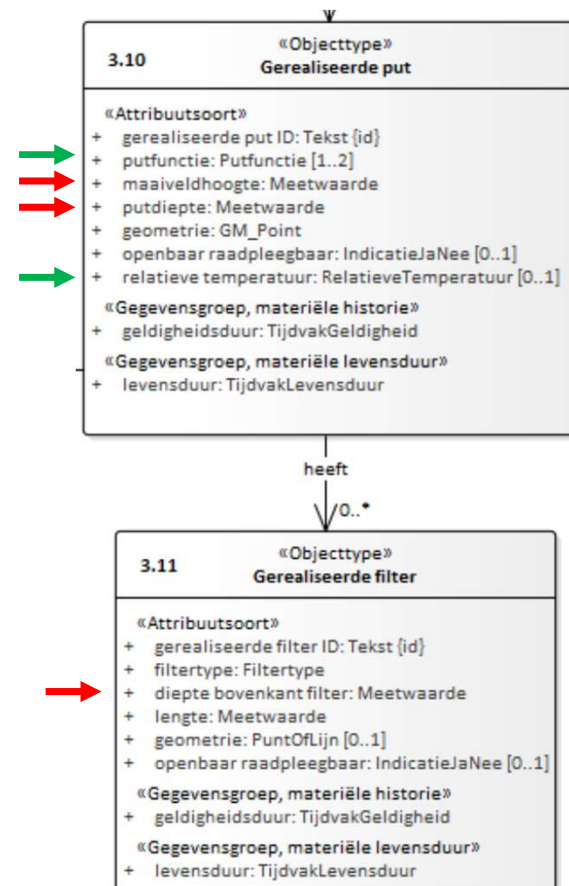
3.10

«Objecttype»
Gerealiseerde put

«Attribuutsoort»
+ gerealiseerde put ID: Tekst {id}
+ putfunctie: Putfunctie [1..2]
+ maaiveldhoogte: Meetwaarde
+ putdiepte: Meetwaarde
+ geometrie: GM_Point
+ openbaar raadpleegbaar: IndicatieJaNee [0..1]
+ relatieve temperatuur: RelatieveTemperatuur [0..1]

«Gegevensgroep, materiële historie»
+ geldigheidsduur: TijdvakGeldigheid

«Gegevensgroep, materiële levensduur»
+ levensduur: TijdvakLevensduur

heeft

0..*

3.11

«Objecttype»
Gerealiseerde filter

«Attribuutsoort»
+ gerealiseerde filter ID: Tekst {id}
+ filtertype: Filtertype
+ diepte bovenkant filter: Meetwaarde
+ lengte: Meetwaarde
+ geometrie: PuntOfLijn [0..1]
+ openbaar raadpleegbaar: IndicatieJaNee [0..1]

«Gegevensgroep, materiële historie»
+ geldigheidsduur: TijdvakGeldigheid

«Gegevensgroep, materiële levensduur»
+ levensduur: TijdvakLevensduur